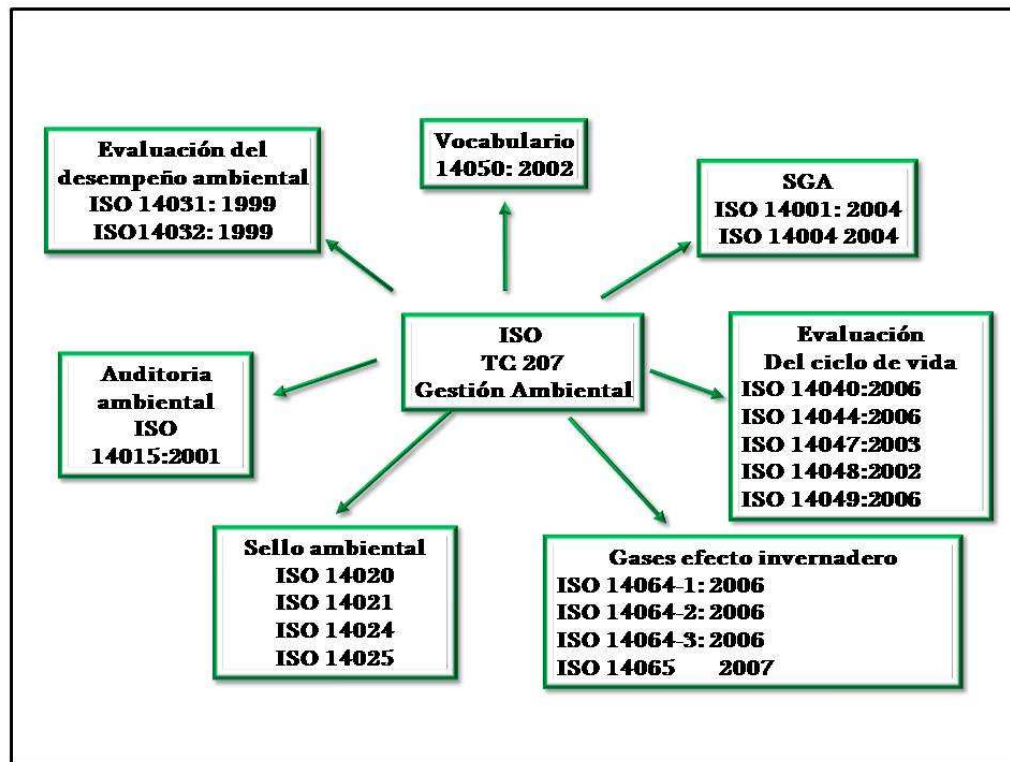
Evaluación del desempeño ambiental
ISO 14031: 1999
ISO14032: 1999

Vocabulario
14050: 2002

SGA
ISO 14001: 2004
ISO 14004 2004

ISO
TC 207
Gestión Ambiental

Auditoria ambiental
ISO
14015:2001

Evaluación
Del ciclo de vida
ISO 14040:2006
ISO 14044:2006
ISO 14047:2003
ISO 14048:2002
ISO 14049:2006

Sello ambiental
ISO 14020
ISO 14021
ISO 14024
ISO 14025

Gases efecto invernadero
ISO 14064-1: 2006
ISO 14064-2: 2006
ISO 14064-3: 2006
ISO 14065 2007